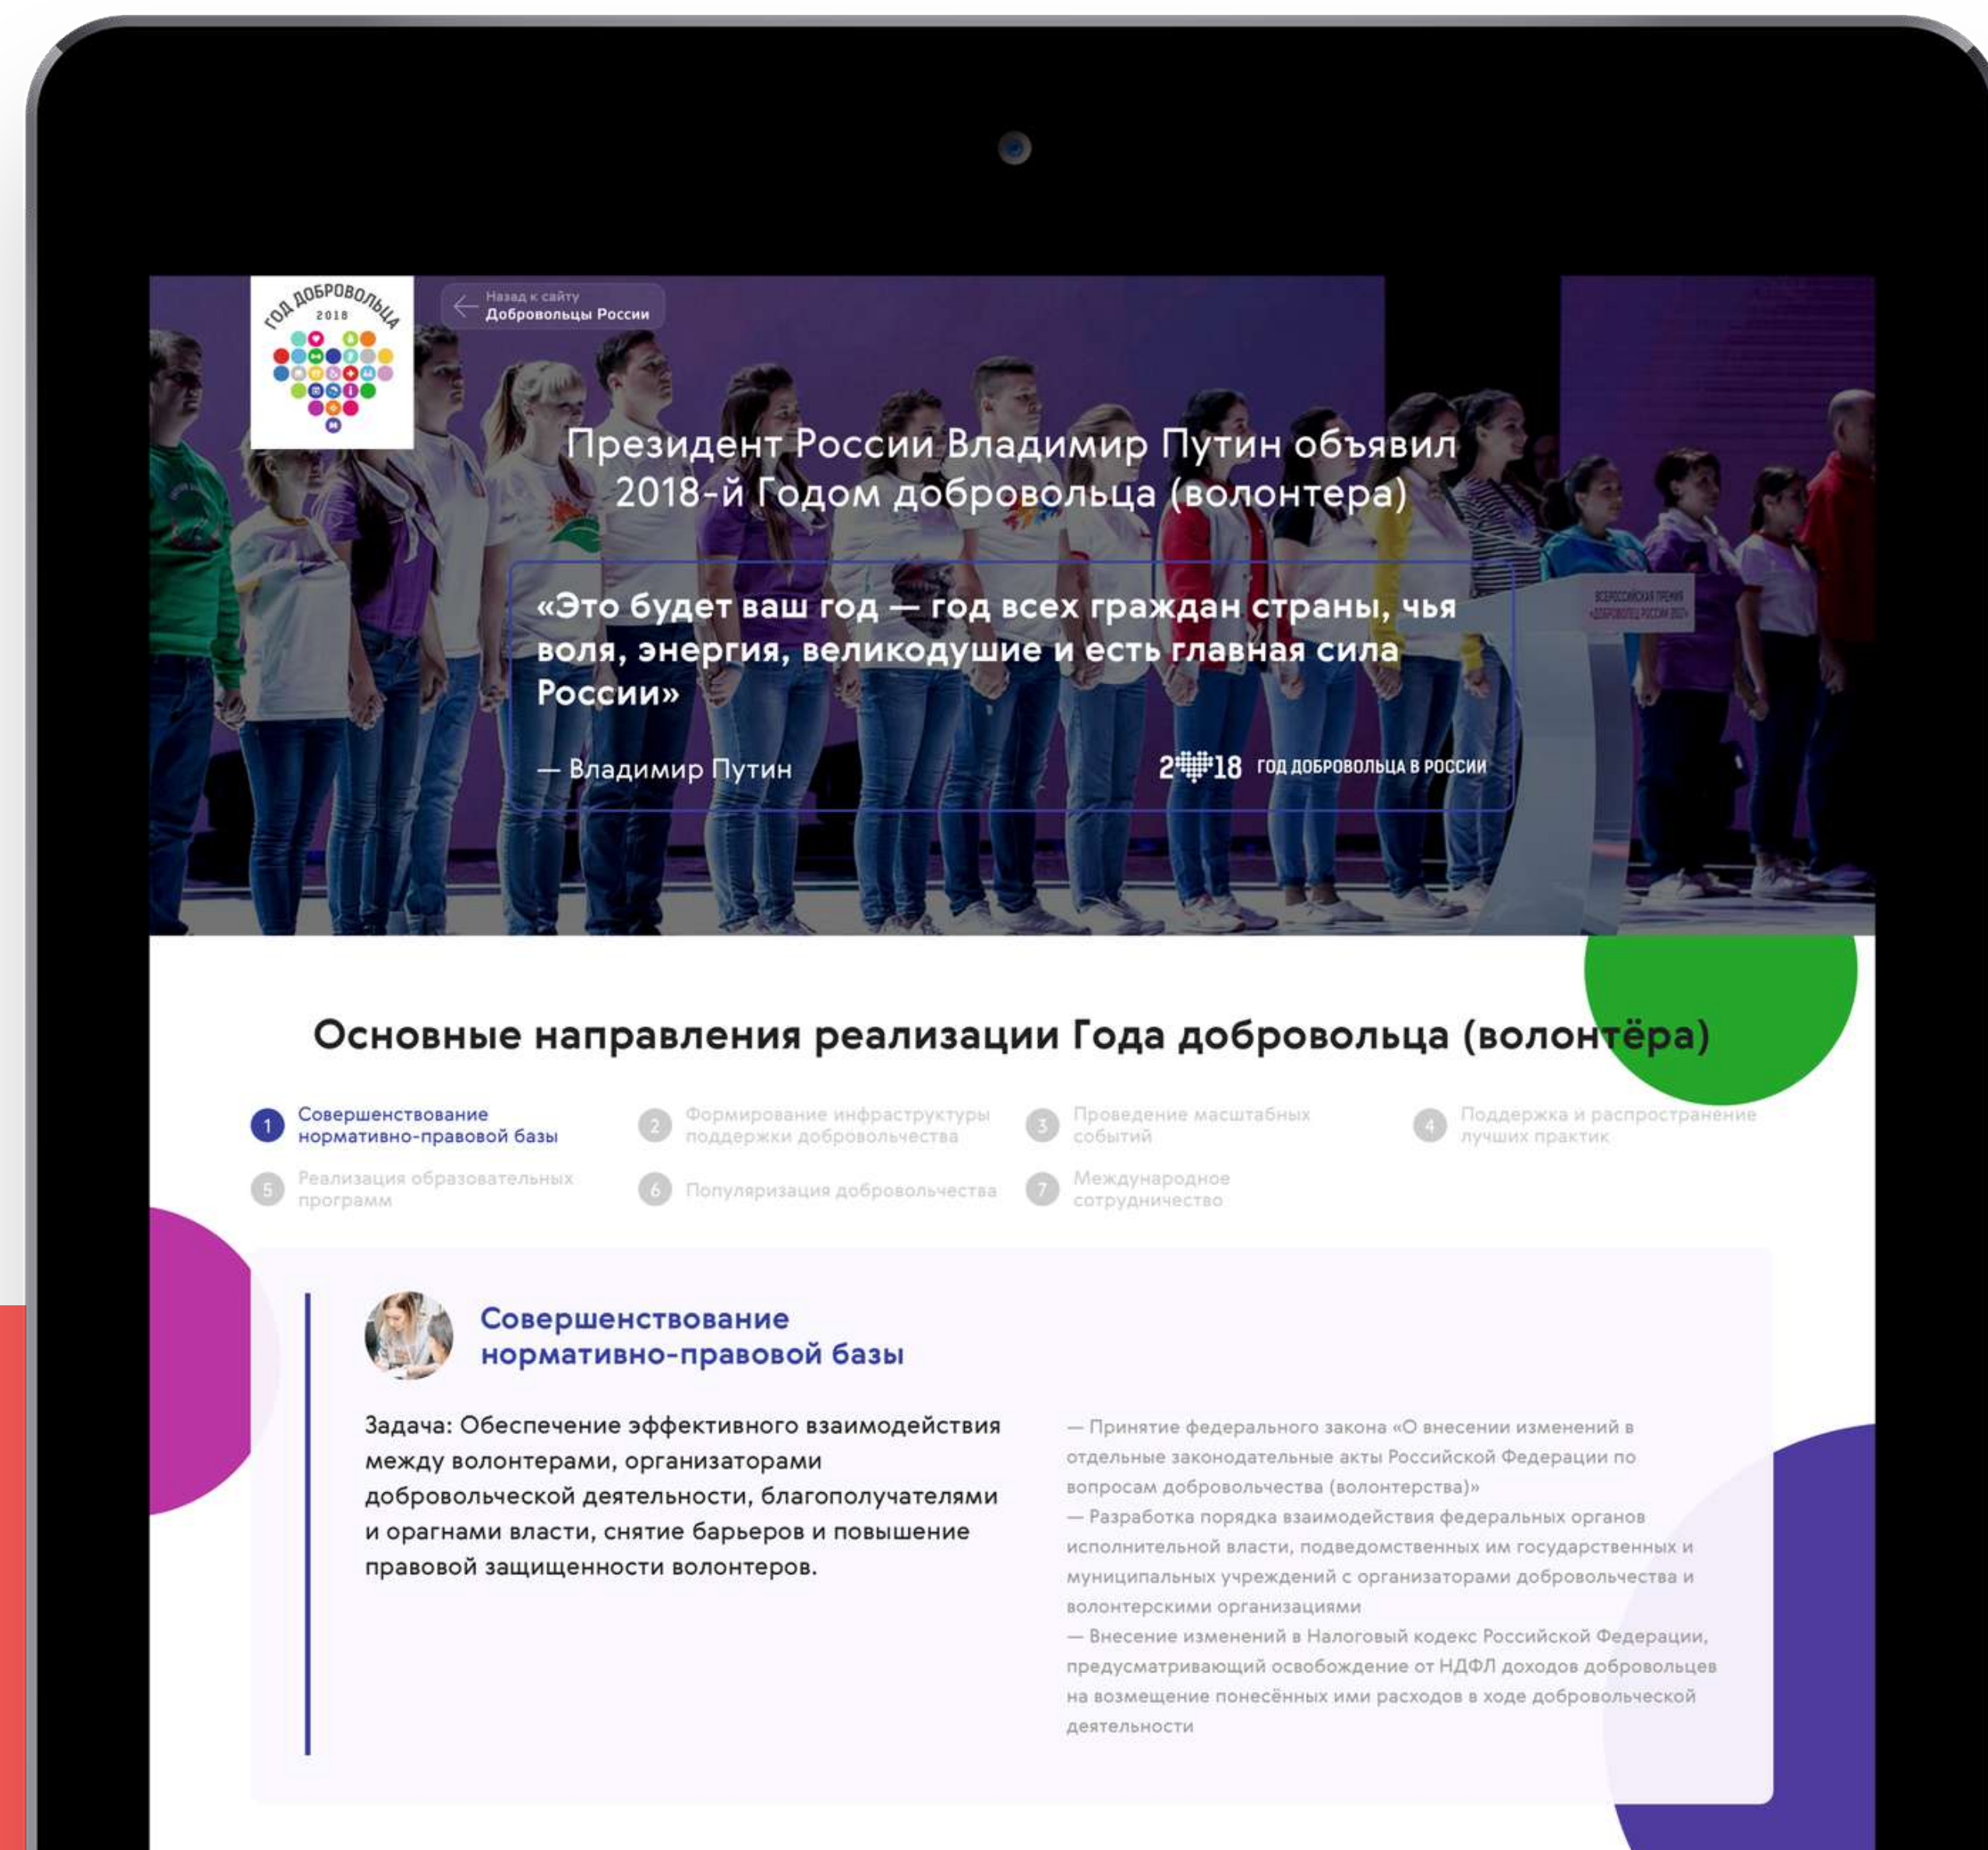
ГОД ДОБРОВОЛЬЦА 2018

Назад к сайту
Добровольцы России

Президент России Владимир Путин объявил 2018-й Годом добровольца (волонтера)

«Это будет ваш год — год всех граждан страны, чья воля, энергия, великодушие и есть главная сила России»

— Владимир Путин

2018 ГОД ДОБРОВОЛЬЦА В РОССИИ

Основные направления реализации Года добровольца (волонтёра)

1 Совершенствование нормативно-правовой базы
2 Формирование инфраструктуры поддержки добровольчества
3 Проведение масштабных событий
4 Поддержка и распространение лучших практик
5 Реализация образовательных программ
6 Популяризация добровольчества
7 Международное сотрудничество

Совершенствование нормативно-правовой базы

Задача: Обеспечение эффективного взаимодействия между волонтерами, организаторами добровольческой деятельности, благополучателями и оргагнами власти, снятие барьеров и повышение правовой защищенности волонтеров.

— Принятие федерального закона «О внесении изменений в отдельные законодательные акты Российской Федерации по вопросам добровольчества (волонтерства)»
— Разработка порядка взаимодействия федеральных органов исполнительной власти, подведомственных им государственных и муниципальных учреждений с организаторами добровольчества и волонтерскими организациями
— Внесение изменений в Налоговый кодекс Российской Федерации, предусматривающий освобождение от НДФЛ доходов добровольцев на возмещение понесённых ими расходов в ходе добровольческой деятельности